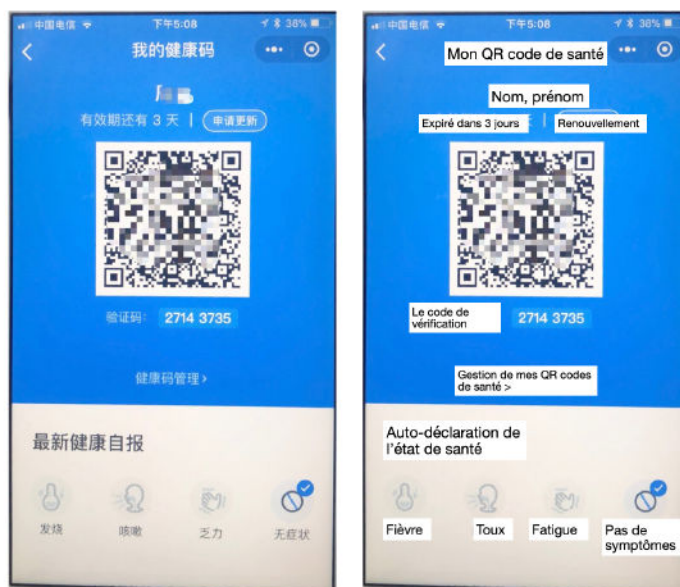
中国电信 下午5:08 38%

我的健康码

有效期还有 3 天 | 申请更新

验证码: 2714 3735

健康码管理 >

最新健康自报

发烧 咳嗽 乏力 无症状

中国电信 下午5:08 38%

Mon QR code de santé

Nom, prénom

Expiré dans 3 jours | Renouvellement

Le code de vérification 2714 3735

Gestion de mes QR codes de santé >

Auto-déclaration de l'état de santé

Fièvre Toux Fatigue Pas de symptômes